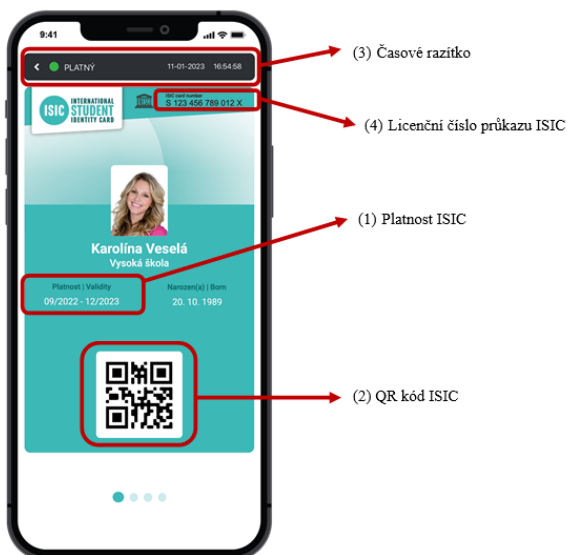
9:41

PLATNÝ 11-01-2023 16:54:58

(3) Časové razítko

ISIC INTERNATIONAL STUDENT IDENTITY CARD

ISIC card number
S 123 456 789 012 X

(4) Licenční číslo průkazu ISIC

(1) Platnost ISIC

Karolína Veselá
Vysoká škola

Platnost | Validity
09/2022 - 12/2023

Narozen(a) | Born
20. 10. 1989

(2) QR kód ISIC